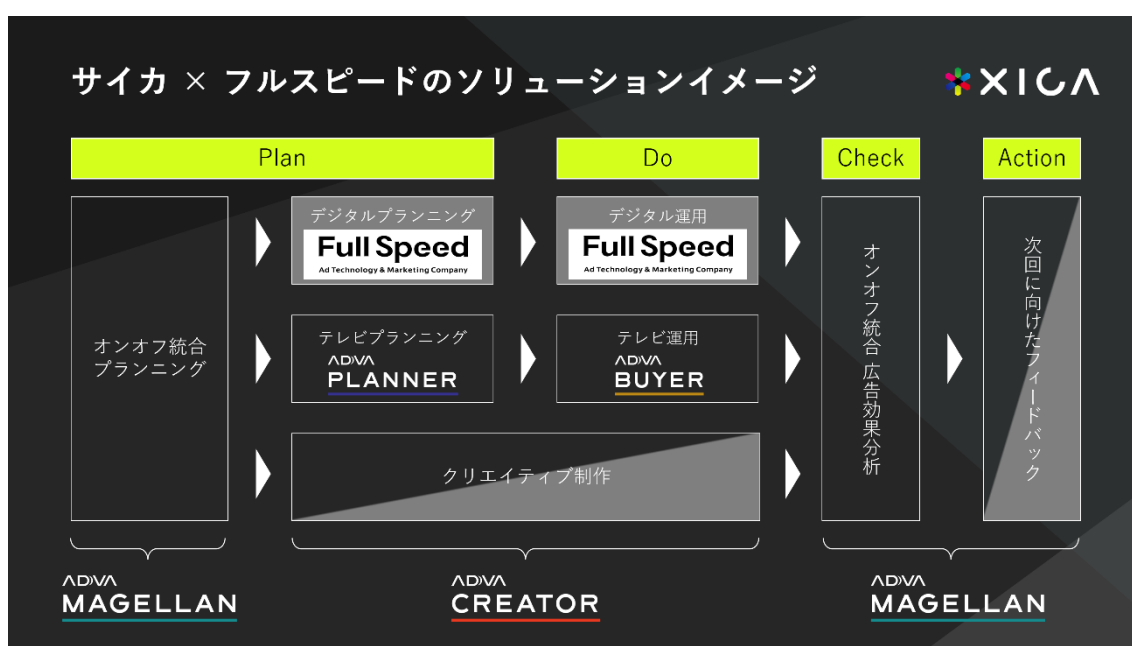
サイカ × フルスピードのソリューションイメージ

XICA

Plan

Do

Check

Action

オンオフ統合プランニング

デジタルプランニング
Full Speed
Ad Technology & Marketing Company

デジタル運用
Full Speed
Ad Technology & Marketing Company

テレビプランニング
ADVA
PLANNER

テレビ運用
ADVA
BUYER

クリエイティブ制作

オンオフ統合 広告効果分析

次回に向けたフィードバック

ADVA
MAGELLAN

ADVA
CREATOR

ADVA
MAGELLAN